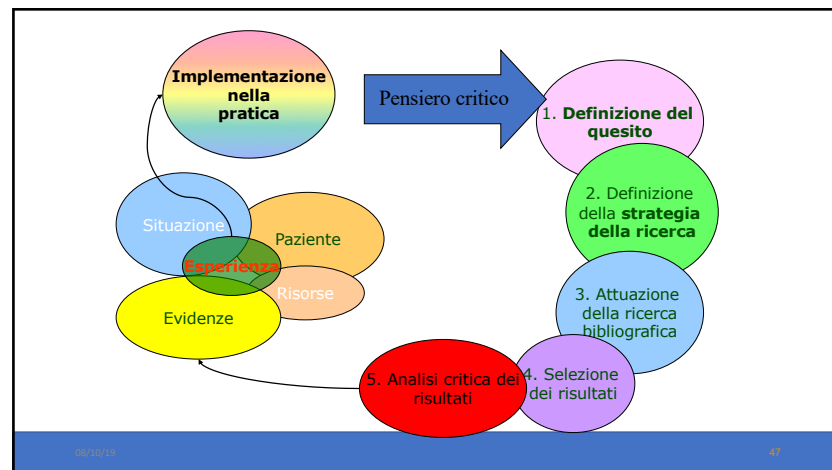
Implementazione nella pratica

Pensiero critico

1. Definizione del quesito

2. Definizione della strategia della ricerca

3. Attuazione della ricerca bibliografica

4. Selezione dei risultati

5. Analisi critica dei risultati

Situazione

Paziente

Esperienza

Risorse

Evidenze

08/10/19

47